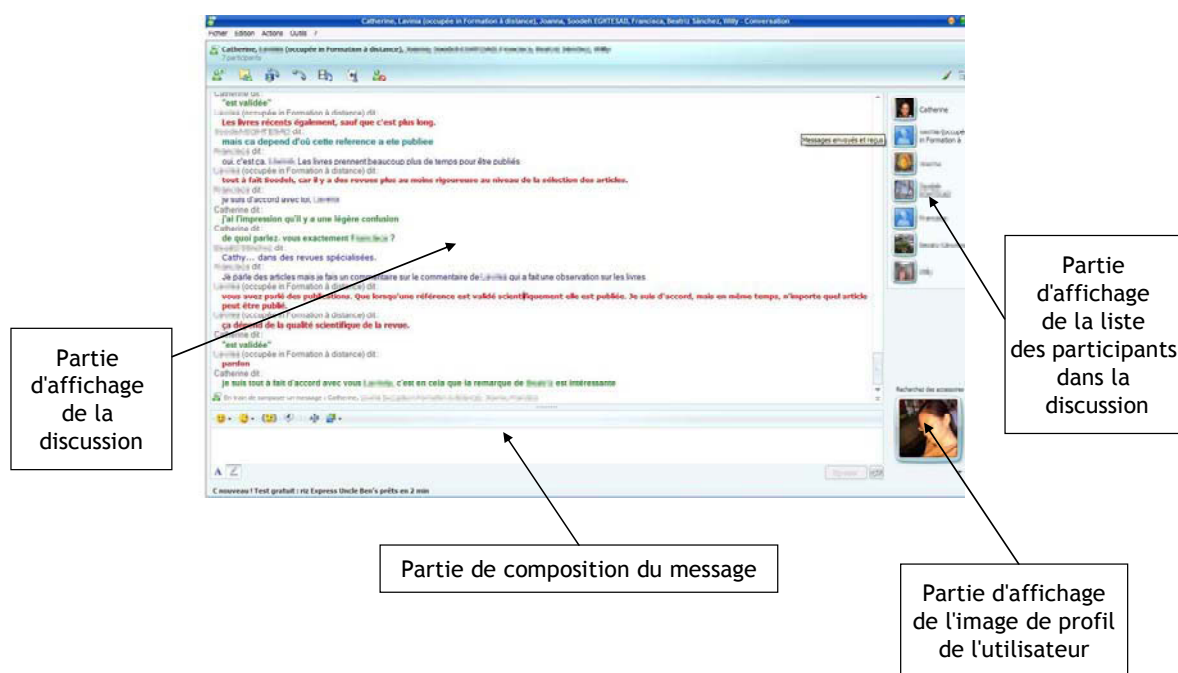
Catherine, Lavinia (occupée in Formation à distance), Joanna, Soodeh EGHTESAD, Francisca, Beatriz Sánchez, Willy - Conversation

Fichier Edition Actions Outils ?

Catherine, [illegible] (occupée in Formation à distance), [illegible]
7 participants

Catherine dit :
"est validée"
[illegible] (occupée in Formation à distance) dit :
Les livres récents également, sauf que c'est plus long.
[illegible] dit :
mais ca depend d'où cette reference a ete publiee
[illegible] dit :
oui, c'est ca. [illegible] Les livres prennent beaucoup plus de temps pour être publiés
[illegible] (occupée in Formation à distance) dit :
tout à fait Soodeh, car il y a des revues plus au moins rigoureuses au niveau de la sélection des articles.
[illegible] dit :
je suis d'accord avec toi. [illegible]
Catherine dit :
j'ai l'impression qu'il y a une légère confusion
Catherine dit :
de quoi parlez. vous exactement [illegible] ?
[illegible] dit :
Cathy... dans des revues spécialisées.
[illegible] dit :
Je parle des articles mais je fais un commentaire sur le commentaire de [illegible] qui a fait une observation sur les livres
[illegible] (occupée in Formation à distance) dit :
vous avez parlé des publications. Que lorsqu'une référence est validé scientifiquement elle est publiée. Je suis d'accord, mais en même temps, n'importe quel article peut être publié.
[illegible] (occupée in Formation à distance) dit :
ça depend de la qualité scientifique de la revue.
Catherine dit :
"est validée"
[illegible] (occupée in Formation à distance) dit :
pardon
Catherine dit :
je suis tout à fait d'accord avec vous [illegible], c'est en cela que la remarque de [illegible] est intéressante

En train de composer un message : Catherine, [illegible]

Envoyer

C nouveau ! Test gratuit : riz Express Uncle Ben's prêts en 2 min

Catherine
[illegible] (occupée in Formation à distance)
Messages envoyés et reçus
Joanna
Soodeh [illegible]
Francisca
Beatriz Sánchez
Willy
Recherche des accessoires

Partie d'affichage de la discussion

Partie de composition du message

Partie d'affichage de la liste des participants dans la discussion

Partie d'affichage de l'image de profil de l'utilisateur